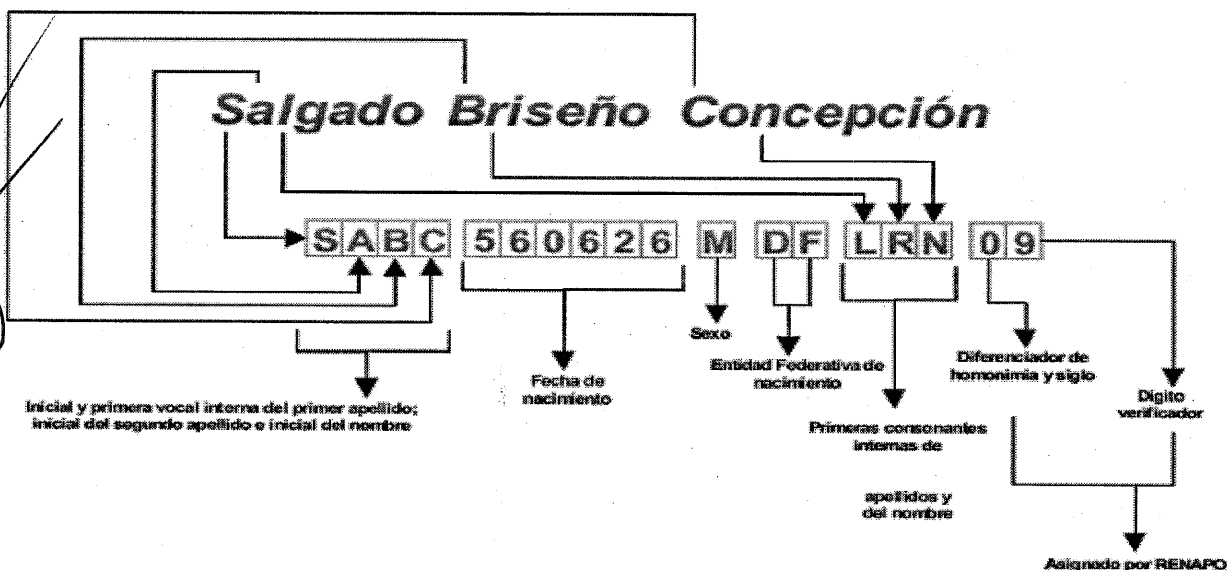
Salgado Briseño Concepción

SABC 560626 M DF LRN 09

Inicial y primera vocal interna del primer apellido; inicial del segundo apellido e inicial del nombre

Fecha de nacimiento

Sexo

Entidad Federativa de nacimiento

Primeras consonantes internas de apellidos y del nombre

Diferenciador de homonimia y siglo

Digito verificador

Asignado por RENAPO